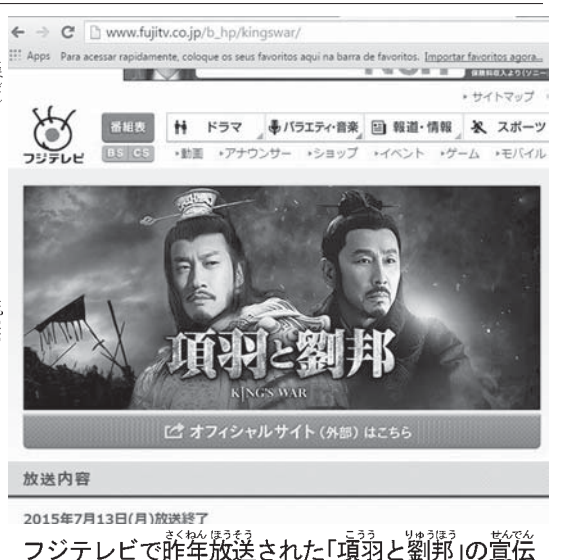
www.fujitv.co.jp/b_hp/kingswar/

Apps Para acessar rapidamente, coloque os seus favoritos aqui na barra de favoritos. Importar favoritos agora...

• サイトマップ

フジテレビ

番組表 BS CS

ドラマ バラエティ・音楽 報道・情報 スポーツ

•動画 •アナウンサー •ショップ •イベント •ゲーム •モバイル

項羽と劉邦

KING'S WAR

オフィシャルサイト（外部）はこちら

放送内容

2015年7月13日(月)放送終了

フジテレビで昨年放送された「項羽と劉邦」の宣伝